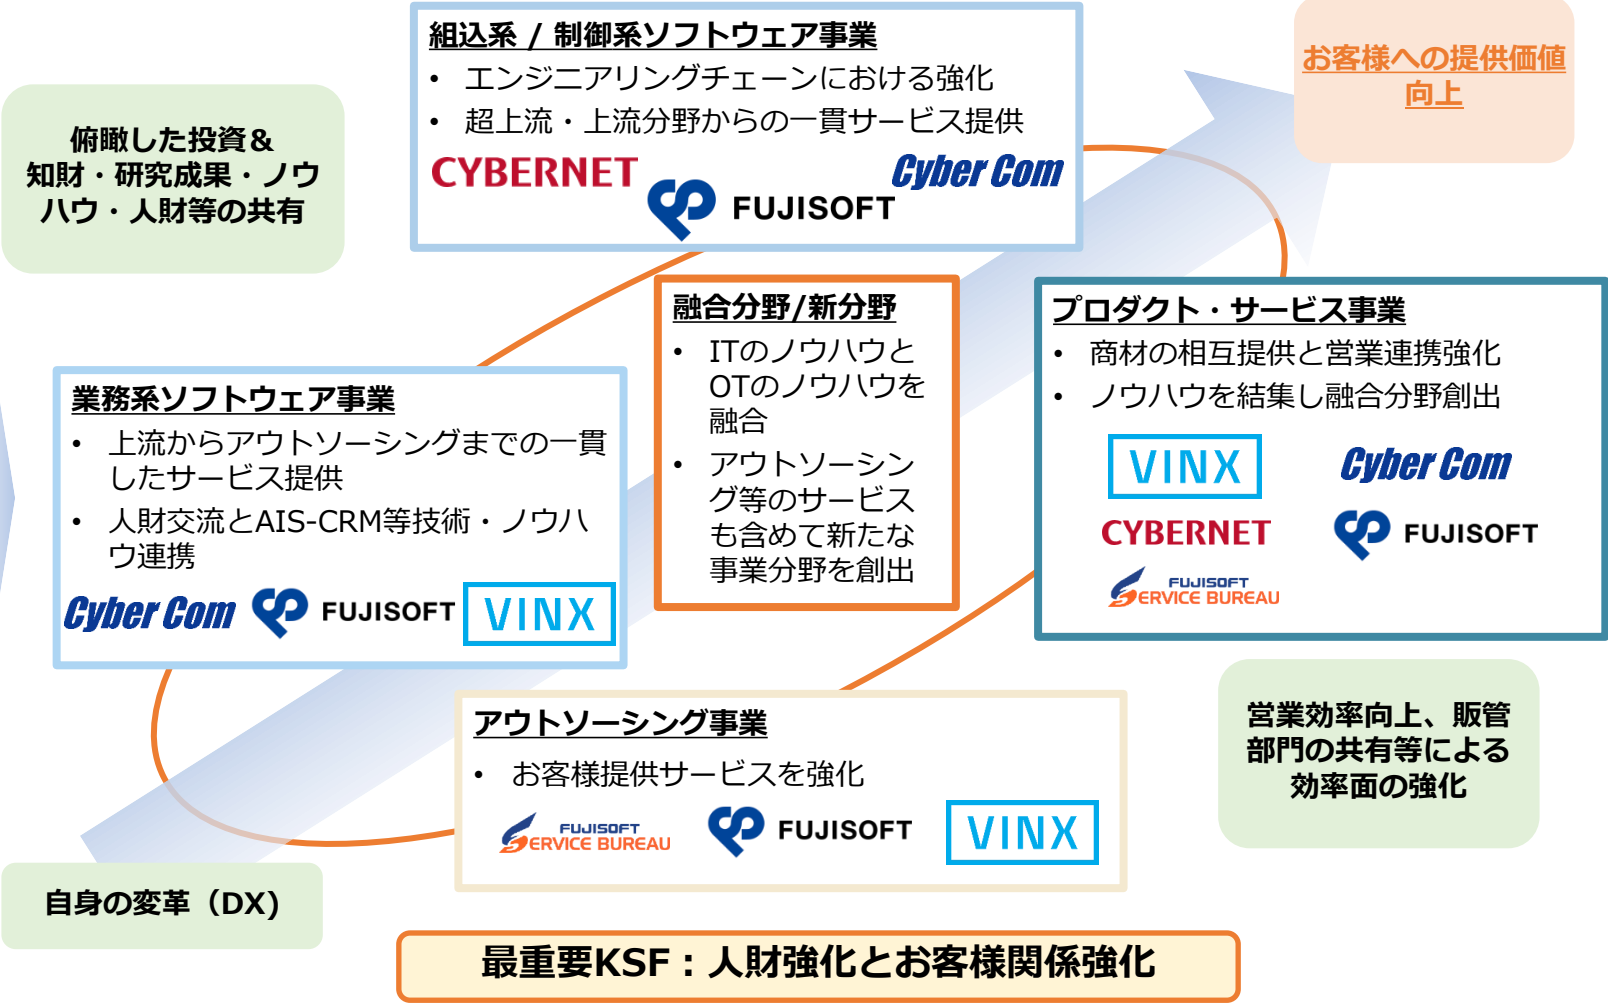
組込系 / 制御系ソフトウェア事業
• エンジニアリングチェーンにおける強化
• 超上流・上流分野からの一貫サービス提供
CYBERNET
FUJISOFT
Cyber Com

お客様への提供価値向上

俯瞰した投資＆知財・研究成果・ノウハウ・人財等の共有

融合分野/新分野
• ITのノウハウとOTのノウハウを融合
• アウトソーシング等のサービスも含めて新たな事業分野を創出

プロダクト・サービス事業
• 商材の相互提供と営業連携強化
• ノウハウを結集し融合分野創出
VINX
Cyber Com
CYBERNET
FUJISOFT
FUJISOFT SERVICE BUREAU

業務系ソフトウェア事業
• 上流からアウトソーシングまでの一貫したサービス提供
• 人財交流とAIS-CRM等技術・ノウハウ連携
Cyber Com
FUJISOFT
VINX

アウトソーシング事業
• お客様提供サービスを強化
FUJISOFT SERVICE BUREAU
FUJISOFT
VINX

営業効率向上、販管部門の共有等による効率面の強化

自身の変革（DX）

最重要KSF：人財強化とお客様関係強化